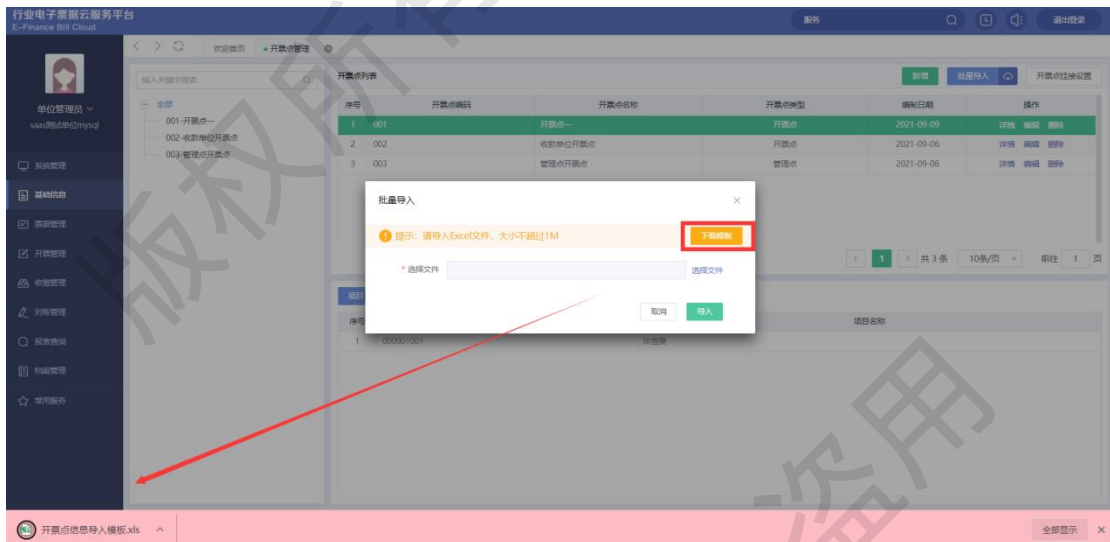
行业电子票据云服务平台
E-Finance Bill Cloud

服务
退出登录

欢迎首页 • 开票点管理

单位管理员
saas测试单位mysql

系统管理
基础信息
票据管理
开票管理
收款管理
对账管理
报表查询
档案管理
常用服务

输入关键字搜索
全部
001-开票点一
002-收款单位开票点
003-管理点开票点

开票点列表
新增
批量导入
开票点挂接设置

| 序号 | 开票点编码 | 开票点名称 | 开票点类型 | 编制日期 | 操作 |
|---|---|---|---|---|---|
| 1 | 001 | 开票点一 | 开票点 | 2021-09-09 | 详情 编辑 删除 |
| 2 | 002 | 收款单位开票点 | 开票点 | 2021-09-06 | 详情 编辑 删除 |
| 3 | 003 | 管理点开票点 | 管理点 | 2021-09-06 | 详情 编辑 删除 |

1 共3条 10条/页 前往 1 页

批量导入
提示：请导入Excel文件，大小不超过1M
下载模板
* 选择文件
选择文件
取消
导入

项目
序号
项目名称
1 000001001 诊查费

版权所有 盗用

开票点信息导入模板.xls
全部显示